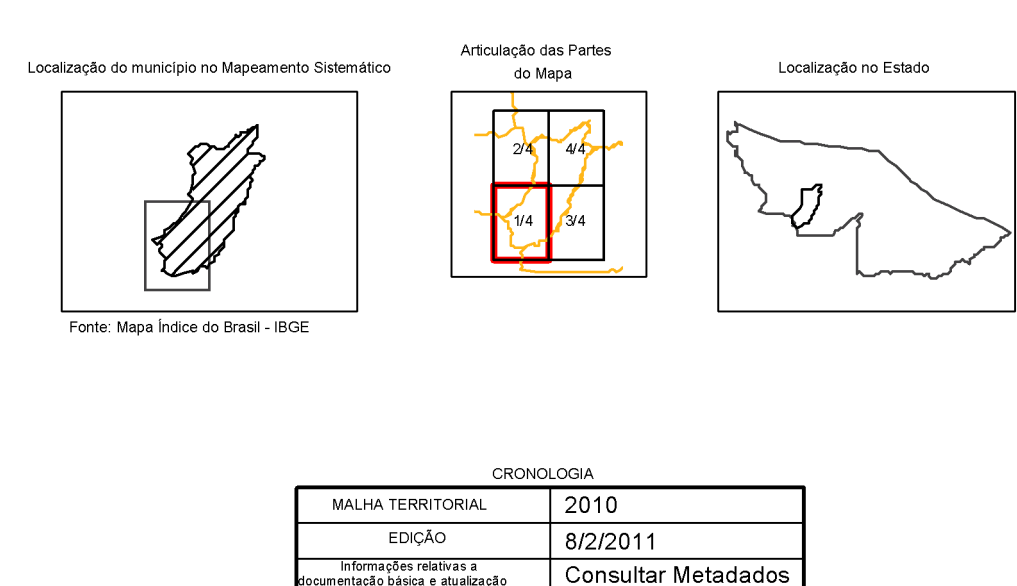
Localização do município no Mapeamento Sistemático

Articulação das Partes do Mapa

Localização no Estado

2/4

4/4

1/4

3/4

Fonte: Mapa Índice do Brasil - IBGE

CRONOLOGIA

| MALHA TERRITORIAL | 2010 |
|---|---|
| EDIÇÃO | 8/2/2011 |
| Informações relativas a documentação básica e atualização | Consultar Metadados |